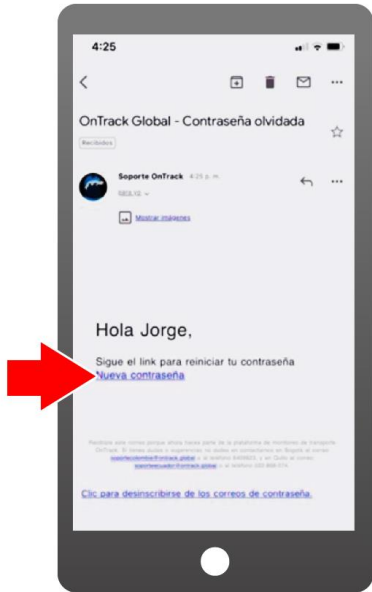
4:25

OnTrack Global - Contraseña olvidada

Recibidos

Soporte OnTrack 4:25 p. m.

Mostrar imágenes

Hola Jorge,

Sigue el link para reiniciar tu contraseña
Nueva contraseña

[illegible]

Clic para desinscribirse de los correos de contraseña.